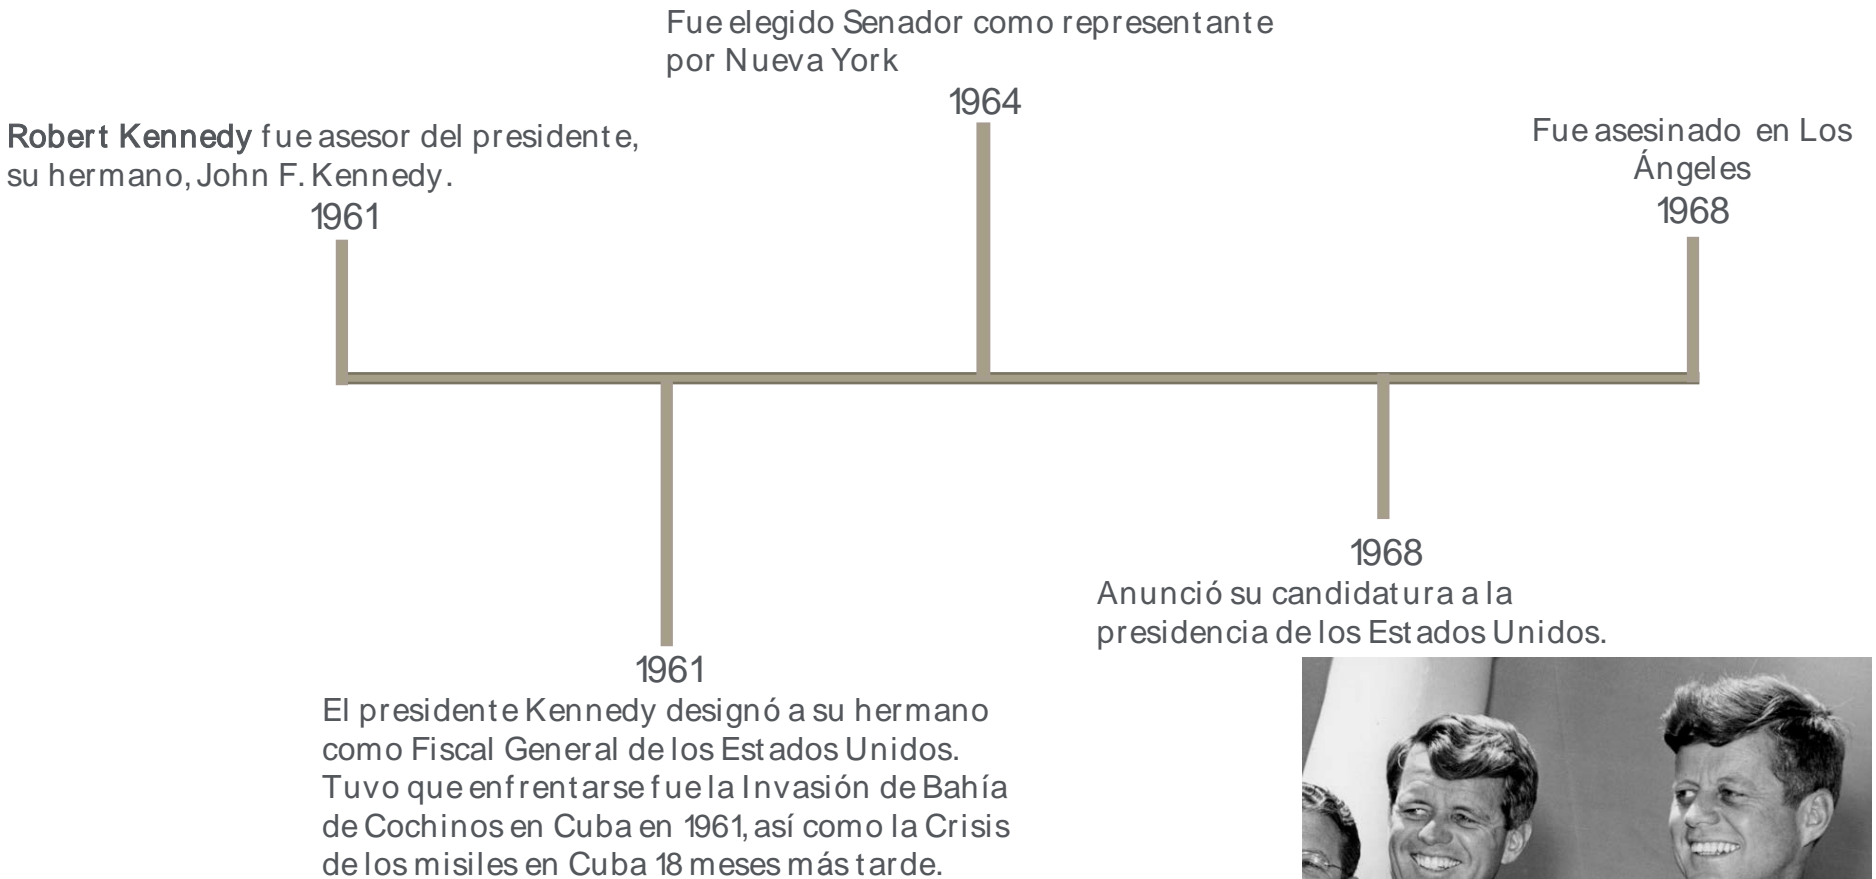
Fue elegido Senador como representante por Nueva York
1964

Robert Kennedy fue asesor del presidente, su hermano, John F. Kennedy.
1961

Fue asesinado en Los Ángeles
1968

1968
Anunció su candidatura a la presidencia de los Estados Unidos.

1961
El presidente Kennedy designó a su hermano como Fiscal General de los Estados Unidos. Tuvo que enfrentarse fue la Invasión de Bahía de Cochinos en Cuba en 1961, así como la Crisis de los misiles en Cuba 18 meses más tarde.